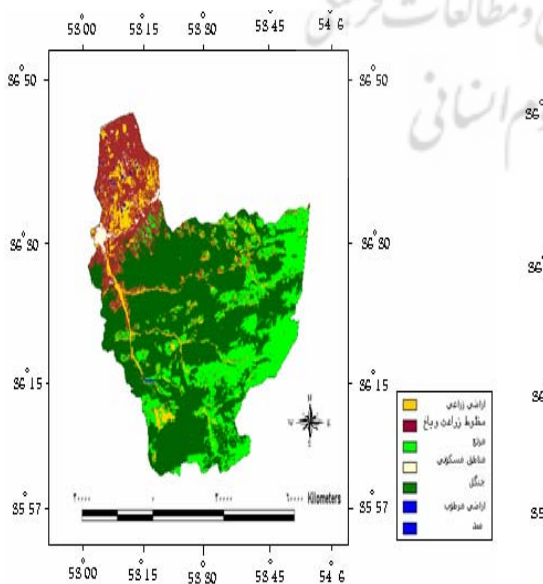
58 00 58 15 58 30 58 45 54 0

36 50

36 30

36 15

35 57

36 50

36 30

36 15

35 57

N

W E

S

اراضی زراعی
مخلوط زراعت و باغ
مرتع
مناطق مسکونی
جنگل
اراضی مرطوب
سد

۲۰۰۰۰ ۰ ۲۰۰۰۰ ۴۰۰۰۰ Kilometers

58 00 58 15 58 30 58 45 54 0

و مطالعات فرهنگی
علوم انسانی